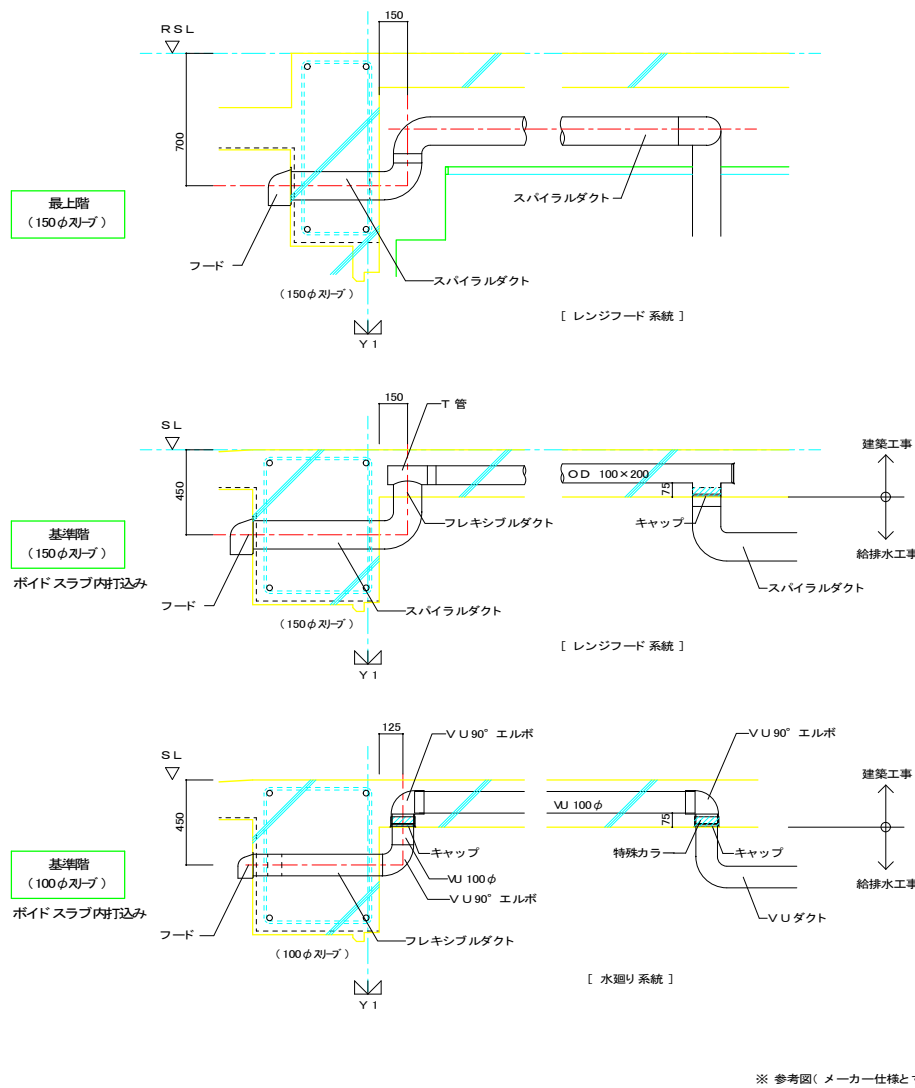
RSL

150

700

最上階
（150φスリーブ）

スパイラルダクト

フード

（150φスリーブ）

スパイラルダクト

［ レンジフード 系統 ］

Y1

SL

150

T 管

OD 100×200

建築工事

450

75

基準階
（150φスリーブ）

フレキシブルダクト

キャップ

ボイド スラブ内打込み

給排水工事

スパイラルダクト

フード

スパイラルダクト

（150φスリーブ）

［ レンジフード 系統 ］

Y1

SL

125

VU90° エルボ

VU90° エルボ

建築工事

VU 100φ

450

75

基準階
（100φスリーブ）

キャップ

特殊カラー

キャップ

VU 100φ

ボイド スラブ内打込み

VU90° エルボ

給排水工事

VUダクト

フード

フレキシブルダクト

（100φスリーブ）

［ 水廻り 系統 ］

Y1

※ 参考図（ メーカー仕様と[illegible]